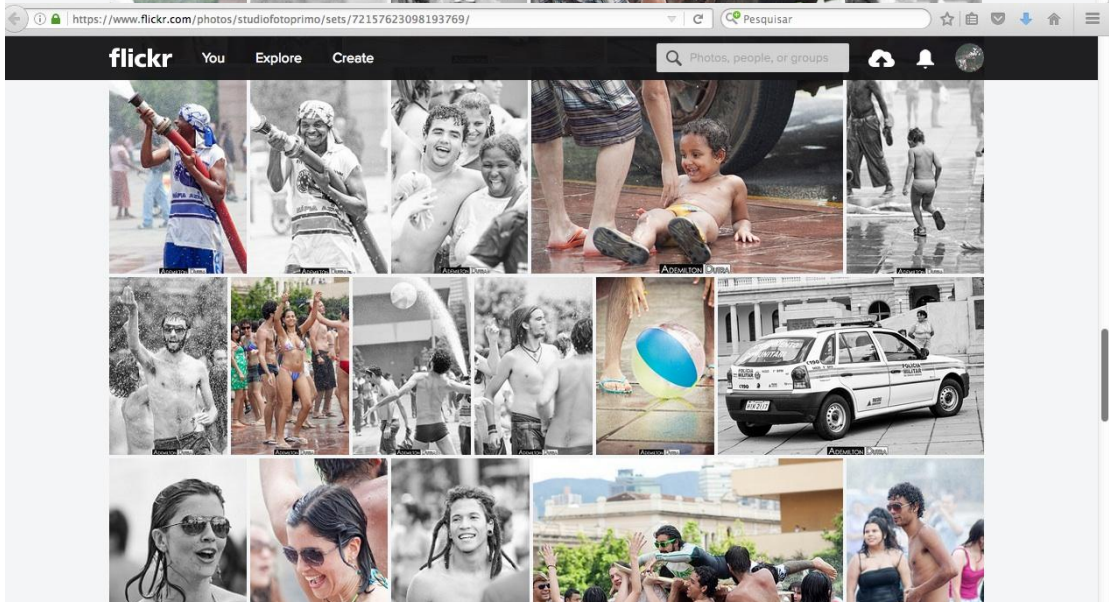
https://www.flickr.com/photos/studiofotoprimo/sets/72157623098193769/

Pesquisar

flickr You Explore Create

Photos, people, or groups

ADEMILTON DUTRA

ADEMILTON DUTRA

ADEMILTON DUTRA

ADEMILTON DUTRA

ADEMILTON DUTRA

ADEMILTON DUTRA

ADEMILTON DUTRA

ADEMILTON DUTRA

ADEMILTON DUTRA

ADEMILTON DUTRA

ADEMILTON DUTRA

POLÍCIA MILITAR

POLÍCIA MILITAR

ADEMILTON DUTRA